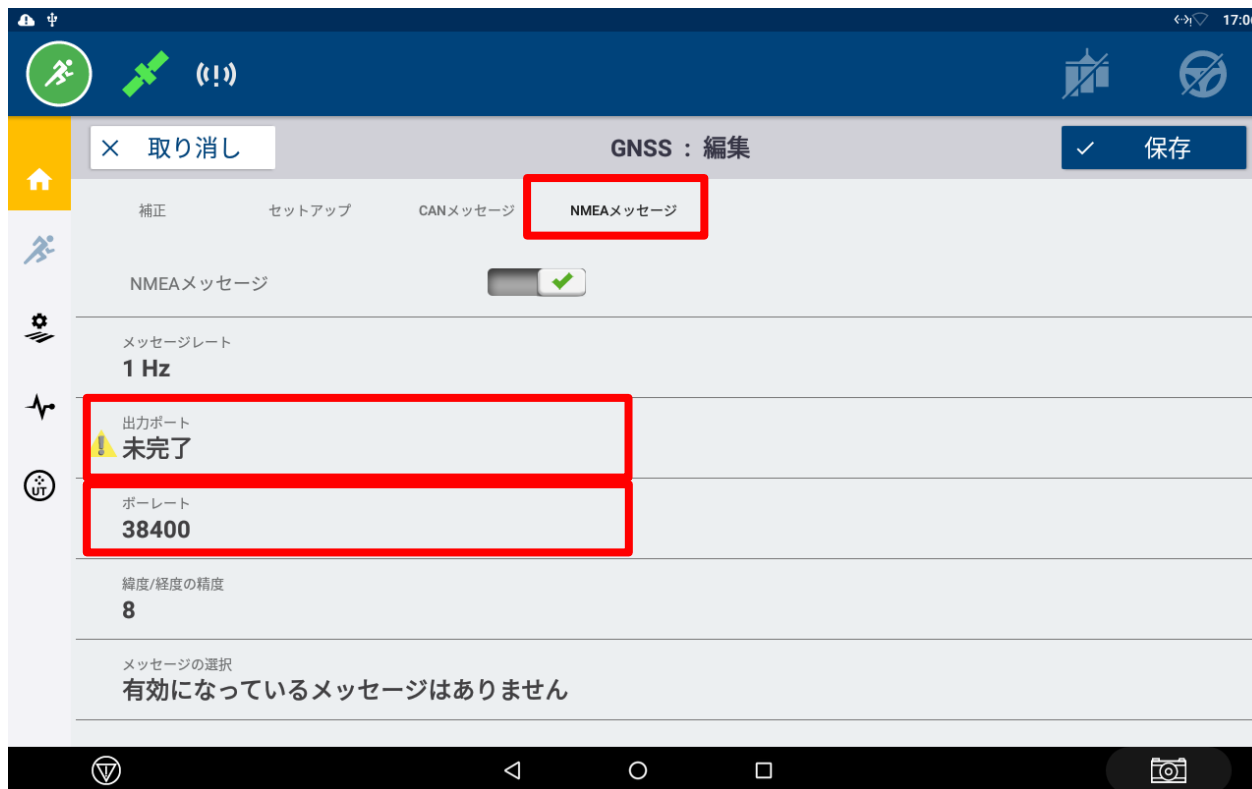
17:0

(!)

× 取り消し

GNSS：編集

✓ 保存

補正

セットアップ

CANメッセージ

NMEAメッセージ

NMEAメッセージ

メッセージレート
1 Hz

出力ポート
未完了

ボーレート
38400

緯度/経度の精度
8

メッセージの選択
有効になっているメッセージはありません